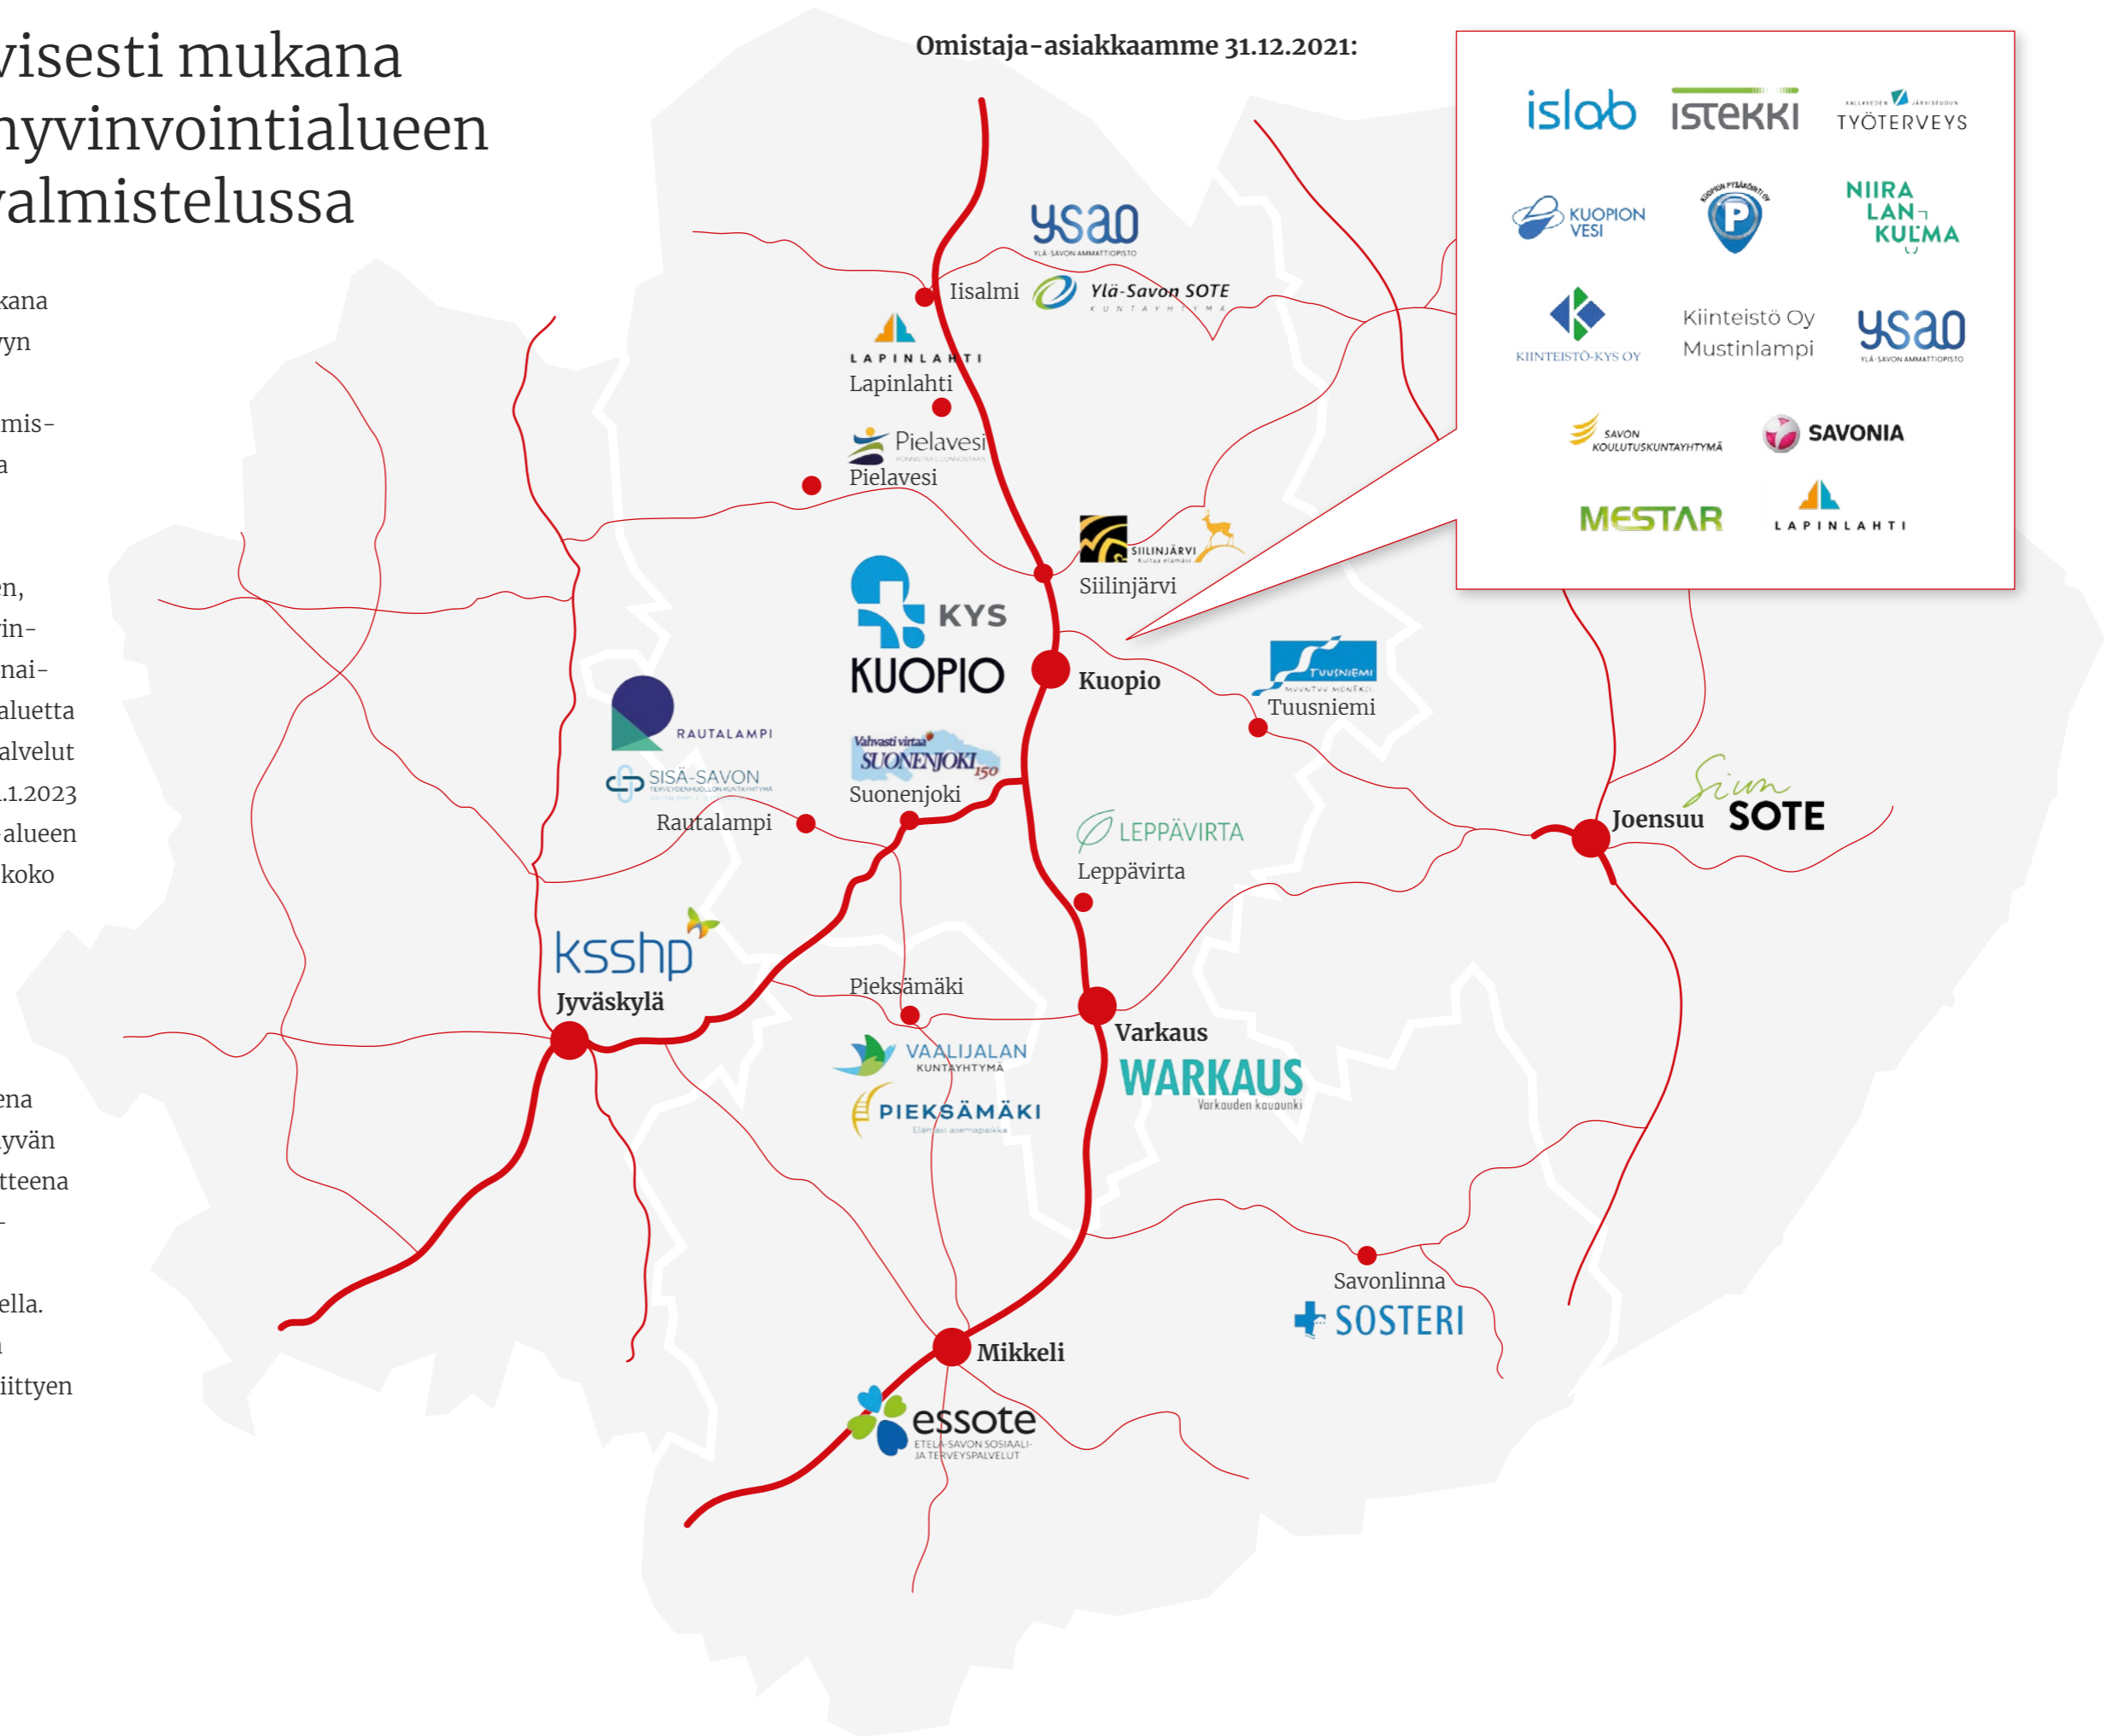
visesti mukana hyvinvointialueen valmistelussa

kana
yn

mis-
a

en,
in-
nai-
aluetta
alvelut
.1.2023
-alueen
koko

ena
yvän
tteena
-

ella.
i
iittyen

Omistaja-asiakkaamme 31.12.2021:

islab
ISTEKKI
KALLAVEDEN JÄRVISEUDUN TYÖTERVEYS
KUOPION VESI
KUOPION PYSÄKÖINTI OY
NIIRA LAN KULMA
KIINTEISTÖ-KYS OY
Kiinteistö Oy Mustinlampi
ysao YLÄ-SAVON AMMATTIOPISTO
SAVON KOULUTUSKUNTAYHTYMÄ
SAVONIA
MESTAR
LAPINLAHTI

ysao YLÄ-SAVON AMMATTIOPISTO
Iisalmi
Ylä-Savon SOTE KUNTAYHTYMÄ
LAPINLAHTI
Lapinlahti
Pielavesi
Pielavesi
SIILINJÄRVI
Siilinjärvi
KYS KUOPIO
Kuopio
TUUSNIEMI
Tuusniemi
RAUTALAMPI
SISÄ-SAVON
Rautalampi
Vahvasti virtaa SUONENJOKI 150
Suonenjoki
LEPPÄVIRTA
Leppävirta
Siun SOTE
Joensuu
ksshp
Jyväskylä
Pieksämäki
VAALIJALAN KUNTAYHTYMÄ
PIEKSÄMÄKI
Varkaus
WARKAUS Varkauden kaupunki
Savonlinna
SOSTERI
Mikkeli
essote ETELÄ-SAVON SOSIAALI- JA TERVEYSPALVELUT